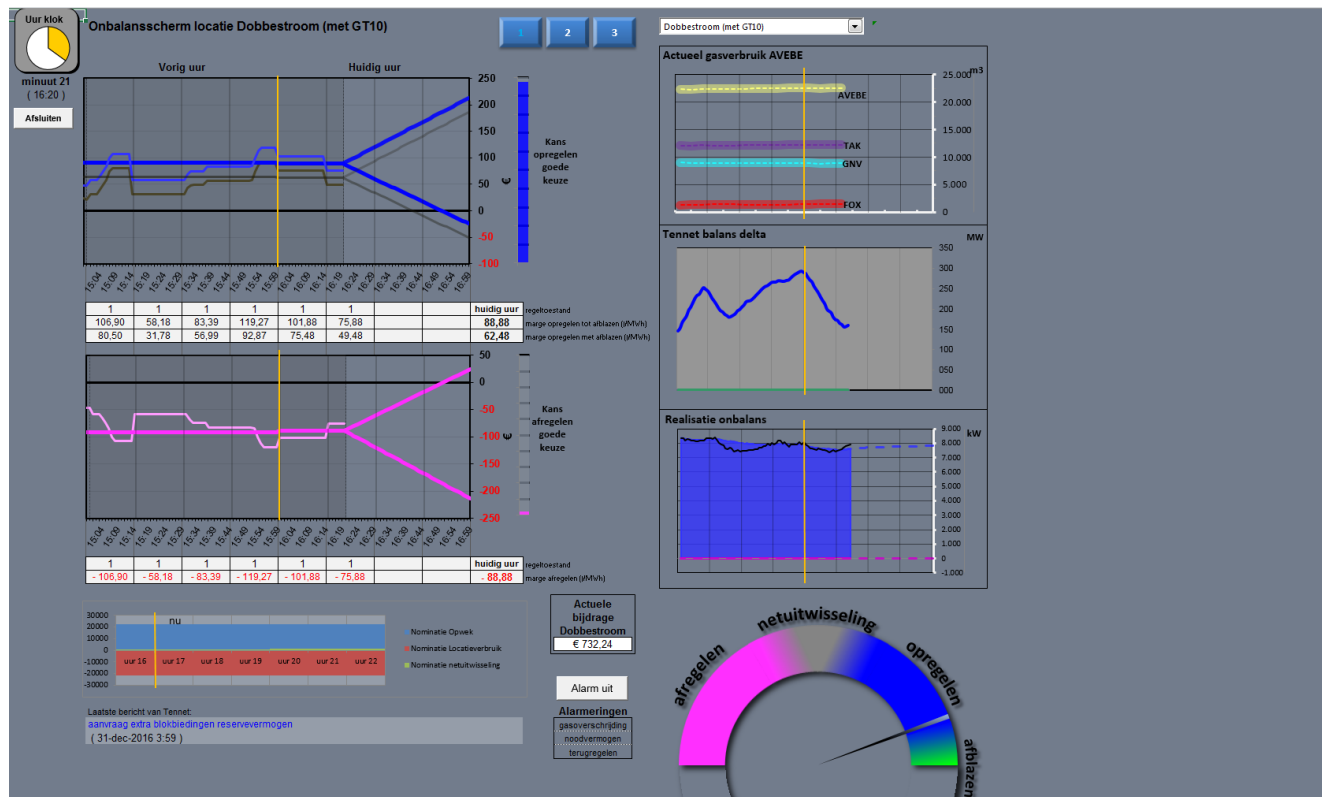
Uur klok
minuut 21
( 16:20 )
Afsluiten

Onbalansscherm locatie Dobbestroom (met GT10)

1 2 3

Dobbestroom (met GT10)

Vorig uur
Huidig uur

250
200
150
100
50
0
-50
-100
€

Kans opregelen goede keuze

15:04 15:09 15:14 15:19 15:24 15:29 15:34 15:39 15:44 15:49 15:54 15:59 16:04 16:09 16:14 16:19 16:24 16:29 16:34 16:39 16:44 16:49 16:54 16:59

| 1 | 1 | 1 | 1 | 1 | 1 | | | huidig uur | regeltoestand |
|---|---|---|---|---|---|---|---|---|---|
| 106,90 | 58,18 | 83,39 | 119,27 | 101,88 | 75,88 | | | 88,88 | marge opregelen tot afblazen (€/MWh) |
| 80,50 | 31,78 | 56,99 | 92,87 | 75,48 | 49,48 | | | 62,48 | marge opregelen met afblazen (€/MWh) |

50
0
-50
-100
-150
-200
-250
€

Kans afregelen goede keuze

15:04 15:09 15:14 15:19 15:24 15:29 15:34 15:39 15:44 15:49 15:54 15:59 16:04 16:09 16:14 16:19 16:24 16:29 16:34 16:39 16:44 16:49 16:54 16:59

| 1 | 1 | 1 | 1 | 1 | 1 | | | huidig uur | regeltoestand |
|---|---|---|---|---|---|---|---|---|---|
| - 106,90 | - 58,18 | - 83,39 | - 119,27 | - 101,88 | - 75,88 | | | - 88,88 | marge afregelen (€/MWh) |

Actueel gasverbruik AVEBE
m3
25.000
20.000
15.000
10.000
5.000
0
AVEBE
TAK
GNV
FOX

Tennet balans delta
MW
350
300
250
200
150
100
050
000

Realisatie onbalans
kW
9.000
8.000
7.000
6.000
5.000
4.000
3.000
2.000
1.000
0
-1.000

30000
20000
10000
0
-10000
-20000
-30000
nu
uur 16 uur 17 uur 18 uur 19 uur 20 uur 21 uur 22
Nominatie Opwek
Nominatie Locatieverbruik
Nominatie netuitwisseling

Actuele bijdrage Dobbestroom
€ 732,24

Alarm uit
Alarmeringen
gasoverschrijding
noodvermogen
terugregelen

Laatste bericht van Tennet:
aanvraag extra blokbiedingen reservevermogen
( 31-dec-2016 3:59 )

afregelen
netuitwisseling
opregelen
afblazen